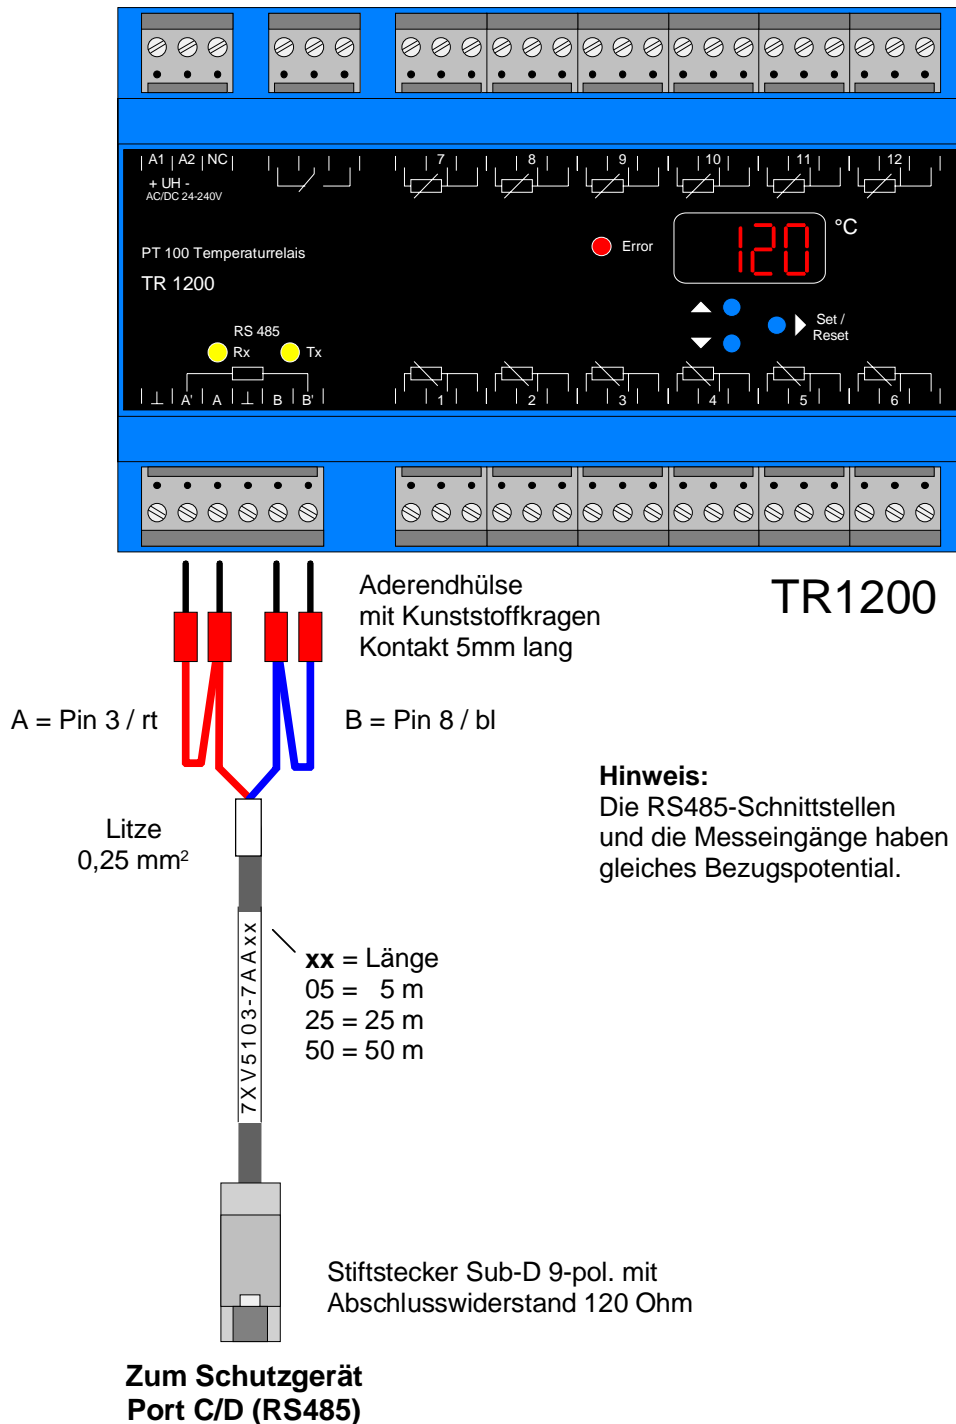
A1 A2 NC
+ UH -
AC/DC 24-240V

7 8 9 10 11 12

PT 100 Temperaturrelais
TR 1200

Error

120 °C

RS 485
Rx Tx

Set / Reset

⊥ A' A ⊥ B B'

1 2 3 4 5 6

Aderendhülse
mit Kunststoffkragen
Kontakt 5mm lang

TR1200

A = Pin 3 / rt

B = Pin 8 / bl

**Hinweis:**
Die RS485-Schnittstellen und die Messeingänge haben gleiches Bezugspotential.

Litze
0,25 mm$^2$

7XV5103-7AAxx

**xx** = Länge
05 = 5 m
25 = 25 m
50 = 50 m

Stiftstecker Sub-D 9-pol. mit
Abschlusswiderstand 120 Ohm

**Zum Schutzgerät**
**Port C/D (RS485)**